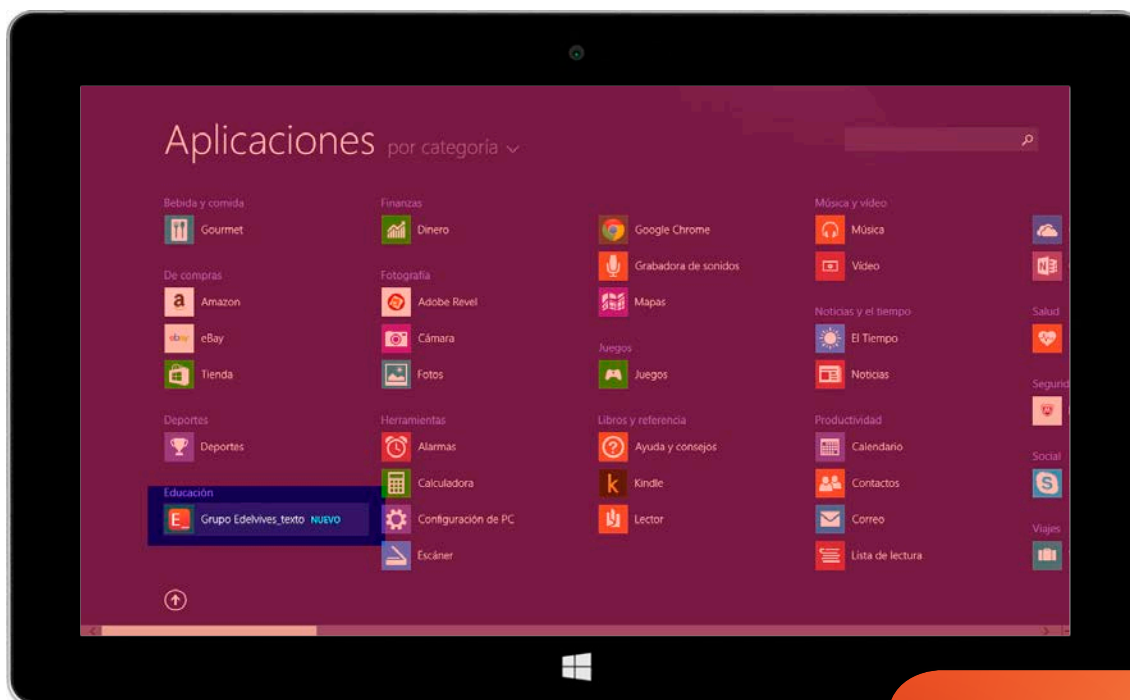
Aplicaciones por categoría

Bebida y comida
Gourmet

De compras
Amazon
eBay
Tienda

Deportes
Deportes

Educación
Grupo Edelvives_texto NUEVO

Finanzas
Dinero

Fotografía
Adobe Revel
Cámara
Fotos

Herramientas
Alarmas
Calculadora
Configuración de PC
Escáner

Google Chrome
Grabadora de sonidos
Mapas

Juegos
Juegos

Libros y referencia
Ayuda y consejos
Kindle
Lector

Música y vídeo
Música
Vídeo

Noticias y el tiempo
El Tiempo
Noticias

Productividad
Calendario
Contactos
Correo
Lista de lectura

Salud
Segurid
Social
Viajes